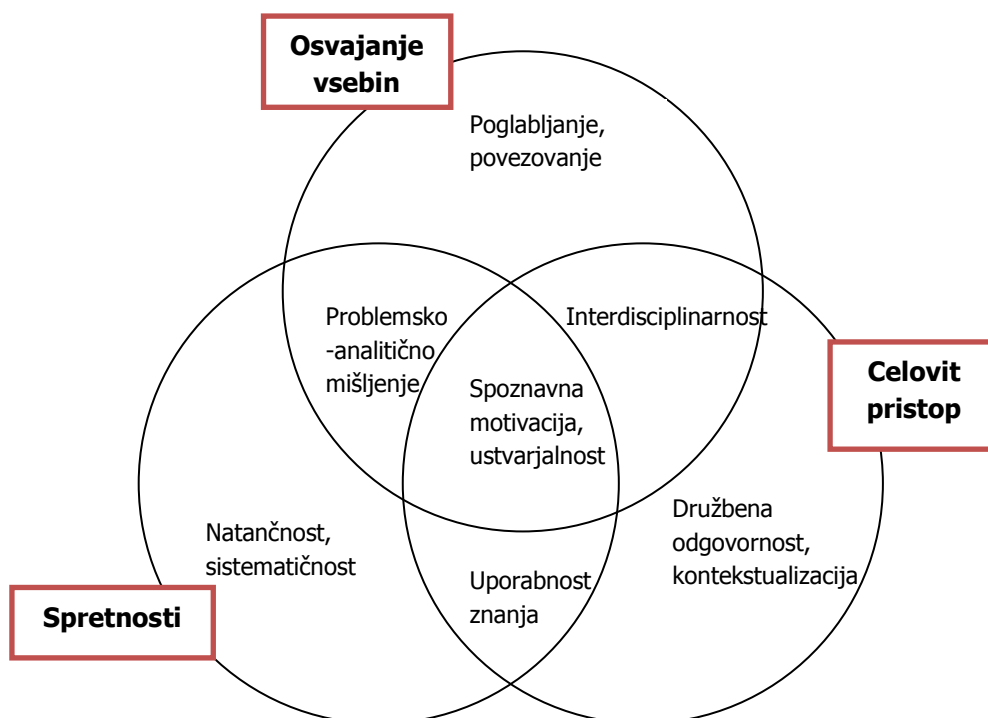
Osvajanje vsebin

Poglabljanje, povezovanje

Problemsko -analitično mišljenje

Interdisciplinarnost

Celovit pristop

Spoznavna motivacija, ustvarjalnost

Natančnost, sistematičnost

Družbena odgovornost, kontekstualizacija

Uporabnost znanja

Spretnosti